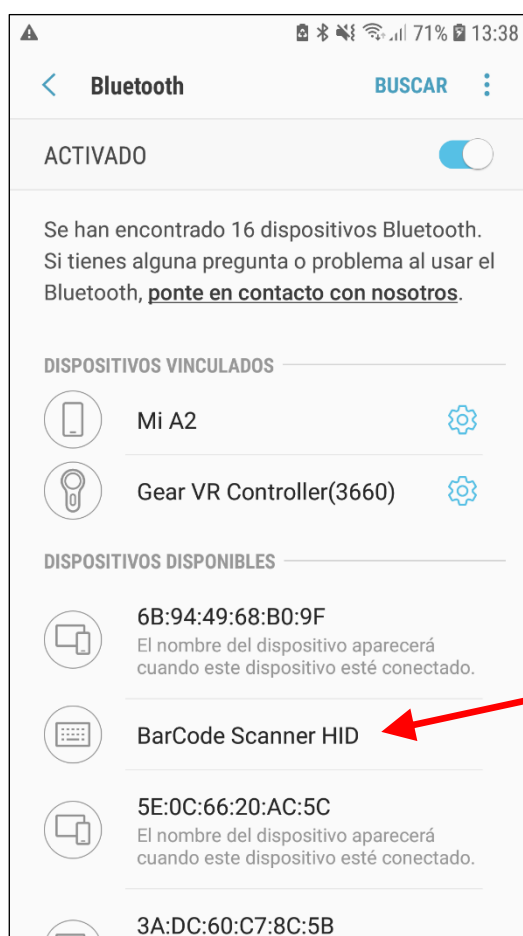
71% 13:38

Bluetooth BUSCAR

ACTIVADO

Se han encontrado 16 dispositivos Bluetooth. Si tienes alguna pregunta o problema al usar el Bluetooth, ponte en contacto con nosotros.

DISPOSITIVOS VINCULADOS

Mi A2

Gear VR Controller(3660)

DISPOSITIVOS DISPONIBLES

6B:94:49:68:B0:9F
El nombre del dispositivo aparecerá cuando este dispositivo esté conectado.

BarCode Scanner HID

5E:0C:66:20:AC:5C
El nombre del dispositivo aparecerá cuando este dispositivo esté conectado.

3A:DC:60:C7:8C:5B